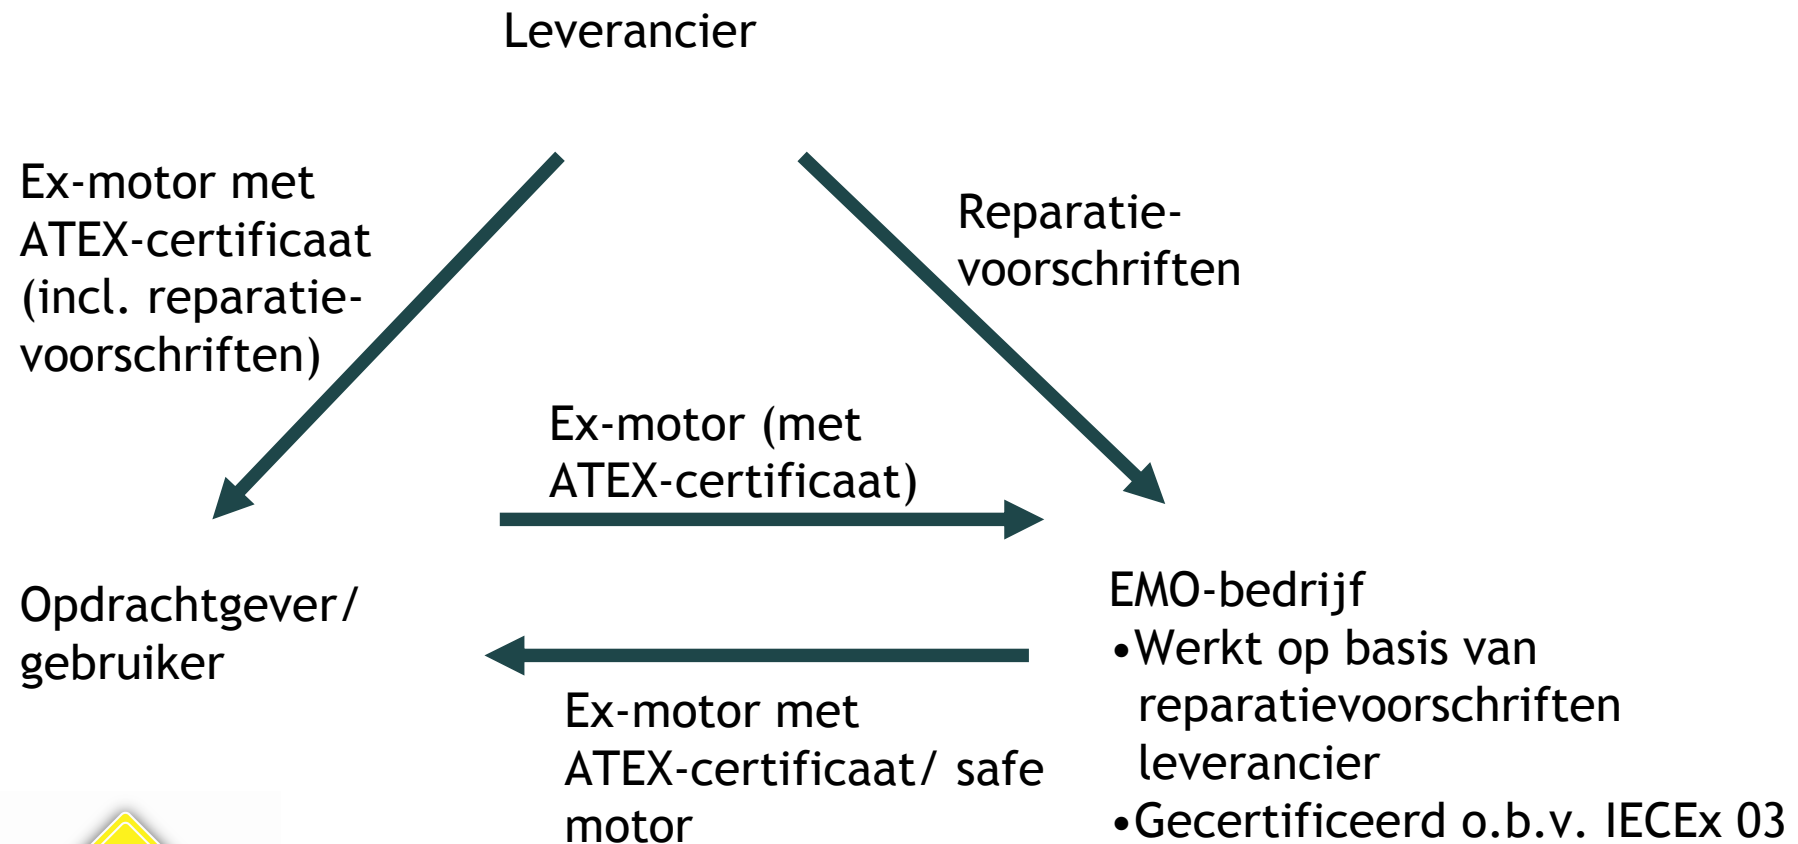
Leverancier

Ex-motor met ATEX-certificaat (incl. reparatievoorschriften)

Reparatievoorschriften

Ex-motor (met ATEX-certificaat)

Opdrachtgever/ gebruiker

EMO-bedrijf
•Werkt op basis van reparatievoorschriften leverancier
•Gecertificeerd o.b.v. IECEx 03

Ex-motor met ATEX-certificaat/ safe motor